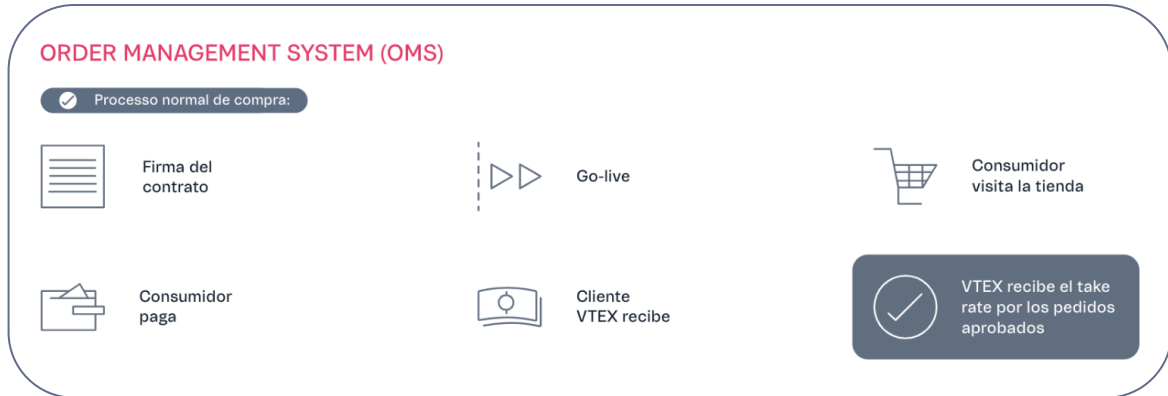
ORDER MANAGEMENT SYSTEM (OMS)

Processo normal de compra:

Firma del contrato

Go-live

Consumidor visita la tienda

Consumidor paga

Cliente VTEX recibe

VTEX recibe el take rate por los pedidos aprobados